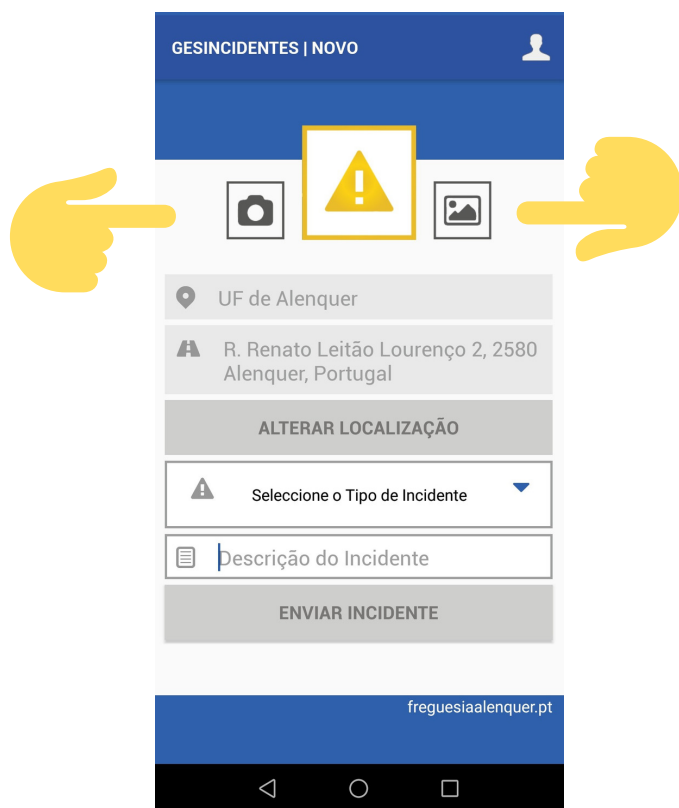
GESINCIDENTES | NOVO

UF de Alenquer

R. Renato Leitão Lourenço 2, 2580 Alenquer, Portugal

ALTERAR LOCALIZAÇÃO

Seleccione o Tipo de Incidente

Descrição do Incidente

ENVIAR INCIDENTE

freguesiaalenquer.pt